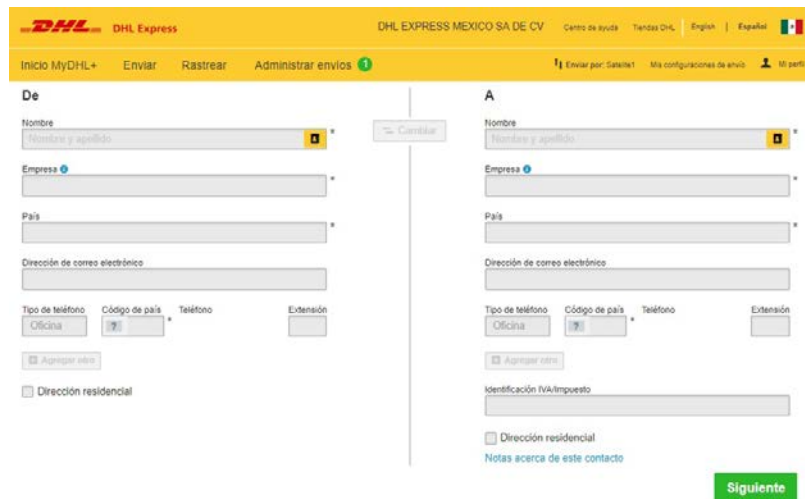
DHL DHL Express

DHL EXPRESS MEXICO SA DE CV Centro de ayuda Tiendas DHL English | Español

Inicio MyDHL+ Enviar Rastrear Administrar envíos 1

Enviar por: Satelite1 Mis configuraciones de envío Mi perfil

De

Nombre
Nombre y apellido *

Cambiar

Empresa *

País *

Dirección de correo electrónico

Tipo de teléfono Código de país Teléfono Extensión
Oficina ? *

Agregar otro

Dirección residencial

A

Nombre
Nombre y apellido *

Empresa *

País *

Dirección de correo electrónico

Tipo de teléfono Código de país Teléfono Extensión
Oficina ? *

Agregar otro

Identificación IVA/Impuesto

Dirección residencial

Notas acerca de este contacto

Siguiente